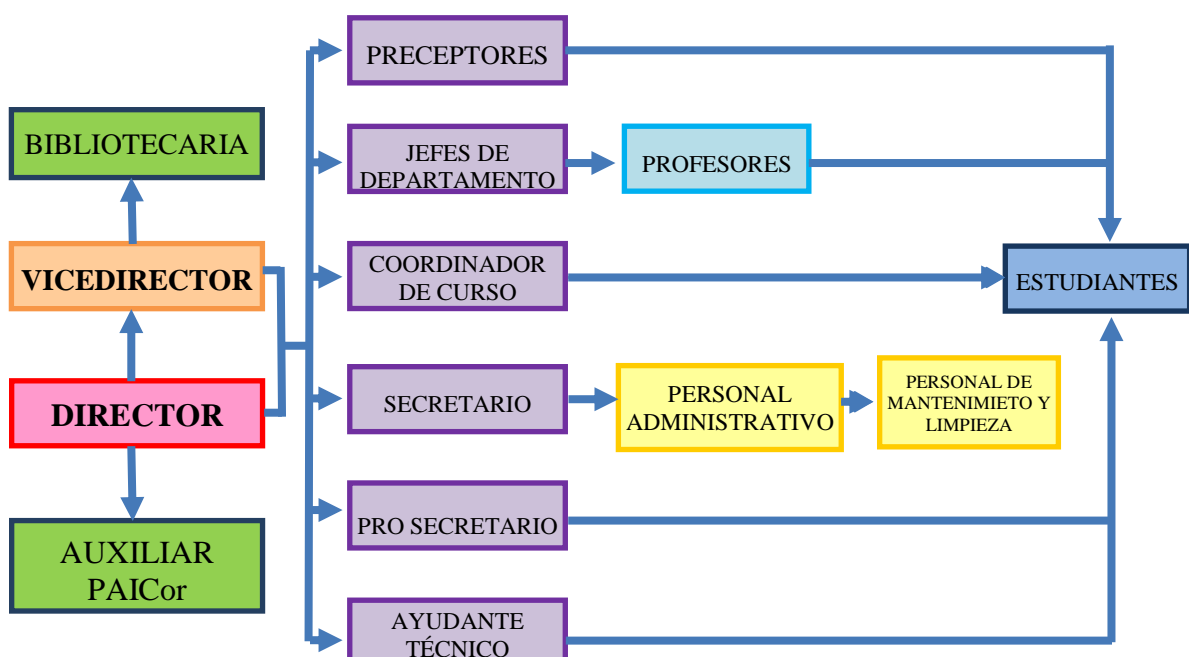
BIBLIOTECARIA

VICEDIRECTOR

DIRECTOR

AUXILIAR PAICor

PRECEPTORES

JEFES DE DEPARTAMENTO

PROFESORES

COORDINADOR DE CURSO

ESTUDIANTES

SECRETARIO

PERSONAL ADMINISTRATIVO

PERSONAL DE MANTENIMIETO Y LIMPIEZA

PRO SECRETARIO

AYUDANTE TÉCNICO